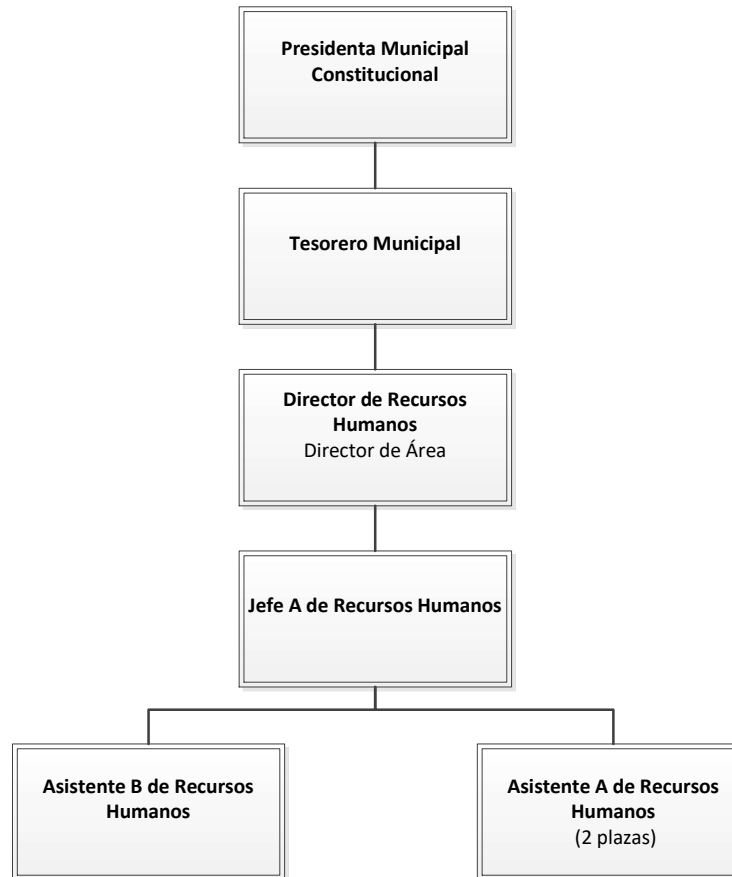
Presidenta Municipal Constitucional

Tesorero Municipal

Director de Recursos Humanos
Director de Área

Jefe A de Recursos Humanos

Asistente B de Recursos Humanos

Asistente A de Recursos Humanos
(2 plazas)